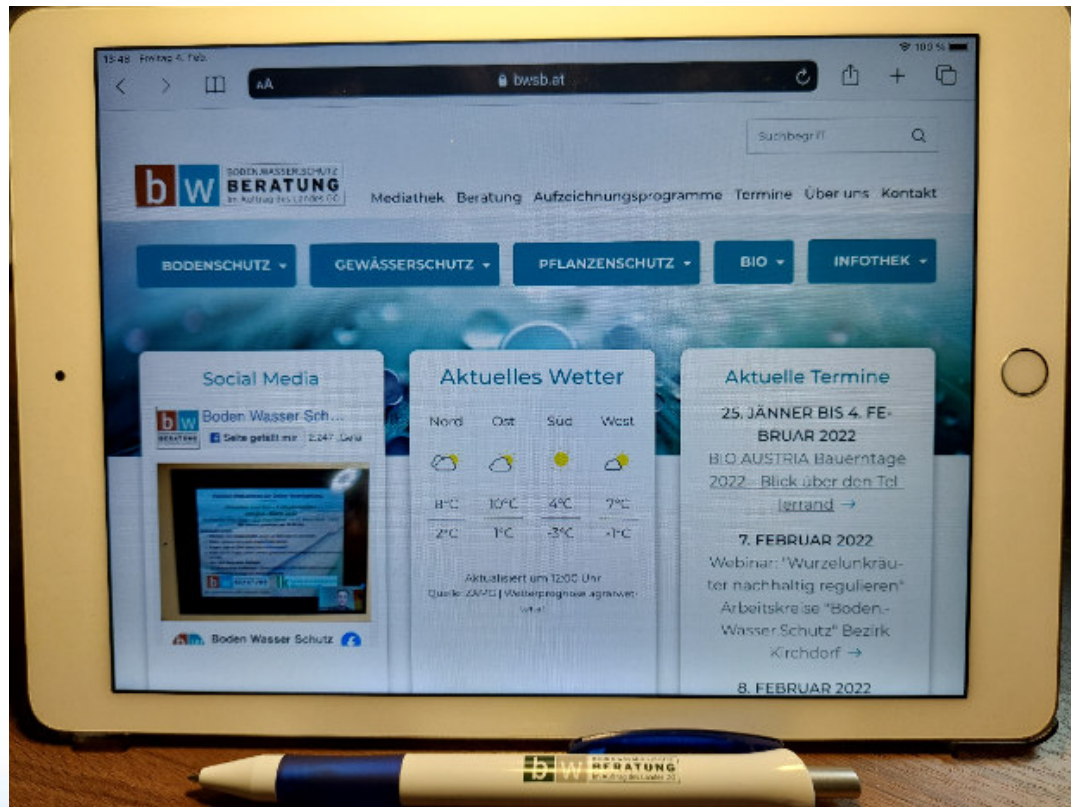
15:48 Freitag 4. Feb. 100 %

AA bwsb.at

Suchbegriff

b w BODEN.WASSER.SCHUTZ BERATUNG im Auftrag des Landes OÖ

Mediathek Beratung Aufzeichnungsprogramme Termine Über uns Kontakt

BODENSCHUTZ GEWÄSSERSCHUTZ PFLANZENSCHUTZ BIO INFOTHEK

Social Media

Boden Wasser Sch...

Seite gefällt mir 2.247 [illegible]

Boden Wasser Schutz

Aktuelles Wetter

| Nord | Ost | Süd | West |
|---|---|---|---|
| 8°C | 10°C | 4°C | 7°C |
| 2°C | 1°C | -3°C | -1°C |

Aktualisiert um 12:00 Uhr Quelle: ZAMG | Wetterprognose agrarwetter.at

Aktuelle Termine

25. JÄNNER BIS 4. FEBRUAR 2022

BIO AUSTRIA Bauerntage 2022 - Blick über den Tellerrand →

7. FEBRUAR 2022

Webinar: "Wurzelunkräuter nachhaltig regulieren" Arbeitskreise "Boden.Wasser.Schutz" Bezirk Kirchdorf →

8. FEBRUAR 2022

b w BODEN.WASSER.SCHUTZ BERATUNG im Auftrag des Landes OÖ